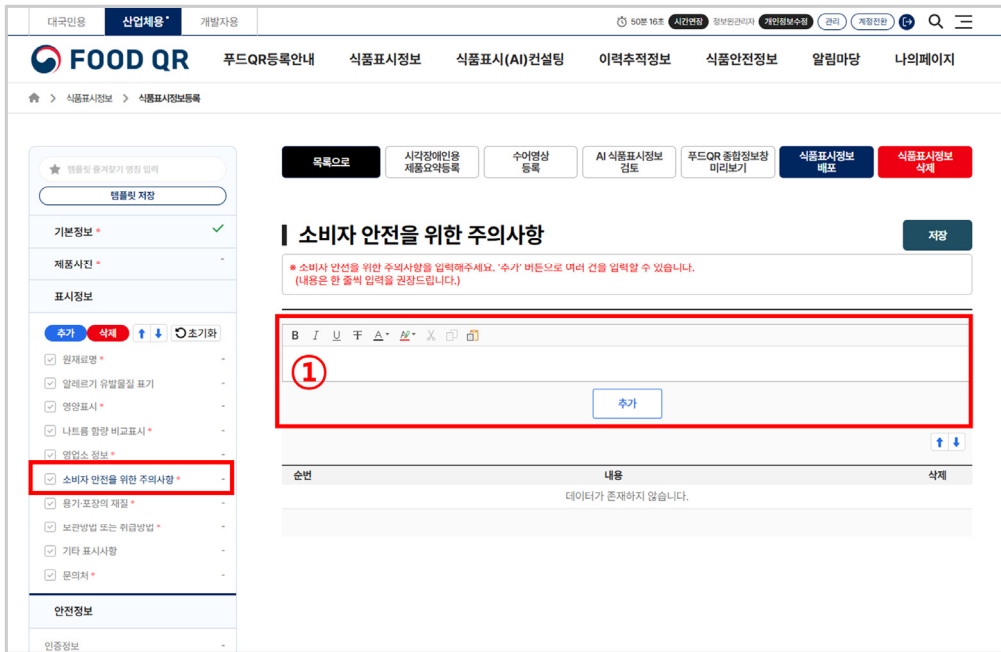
대국민용 산업체용 개발자용

50분 16초 시간연장 정보원관리자 개인정보수정 관리 계정전환

FOOD QR

푸드QR등록안내 식품표시정보 식품표시(AI)컨설팅 이력추적정보 식품안전정보 알림마당 나의페이지

식품표시정보 > 식품표시정보등록

템플릿 즐겨찾기 명칭 입력

템플릿 저장

기본정보 *

제품사진 *

표시정보

추가 삭제 ↑ ↓ 초기화

원재료명 *

알레르기 유발물질 표기

영양표시 *

나트륨 함량 비교표시 *

영업소 정보 *

소비자 안전을 위한 주의사항 *

용기·포장의 재질 *

보관방법 또는 취급방법 *

기타 표시사항

문의처 *

안전정보

인증정보

목록으로

시각장애인용 제품요약등록

수어영상 등록

AI 식품표시정보 검토

푸드QR 종합정보창 미리보기

식품표시정보 배포

식품표시정보 삭제

소비자 안전을 위한 주의사항

저장

* 소비자 안전을 위한 주의사항을 입력해주세요. '추가' 버튼으로 여러 건을 입력할 수 있습니다.
(내용은 한 줄씩 입력을 권장드립니다.)

B I U T A A

①

추가

↑ ↓

| 순번 | 내용 | 삭제 |
|---|---|---|
| | 데이터가 존재하지 않습니다. | |